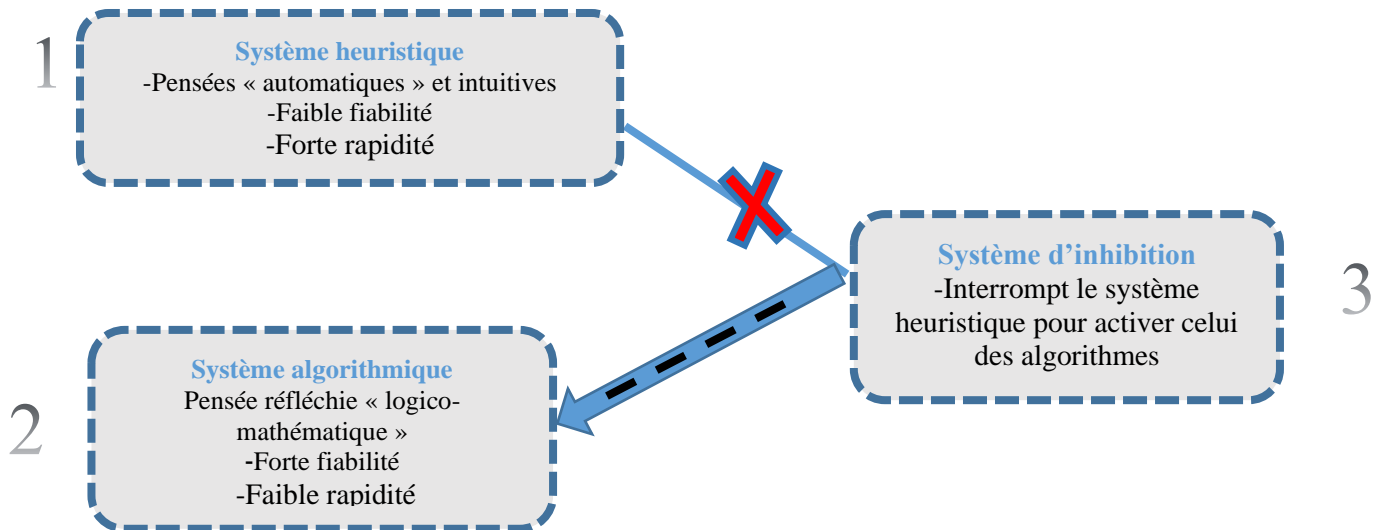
1

Système heuristique
-Pensées « automatiques » et intuitives
-Faible fiabilité
-Forte rapidité

Système d'inhibition
-Interrompt le système heuristique pour activer celui des algorithmes

3

2

Système algorithmique
Pensée réfléchie « logico-mathématique »
-Forte fiabilité
-Faible rapidité